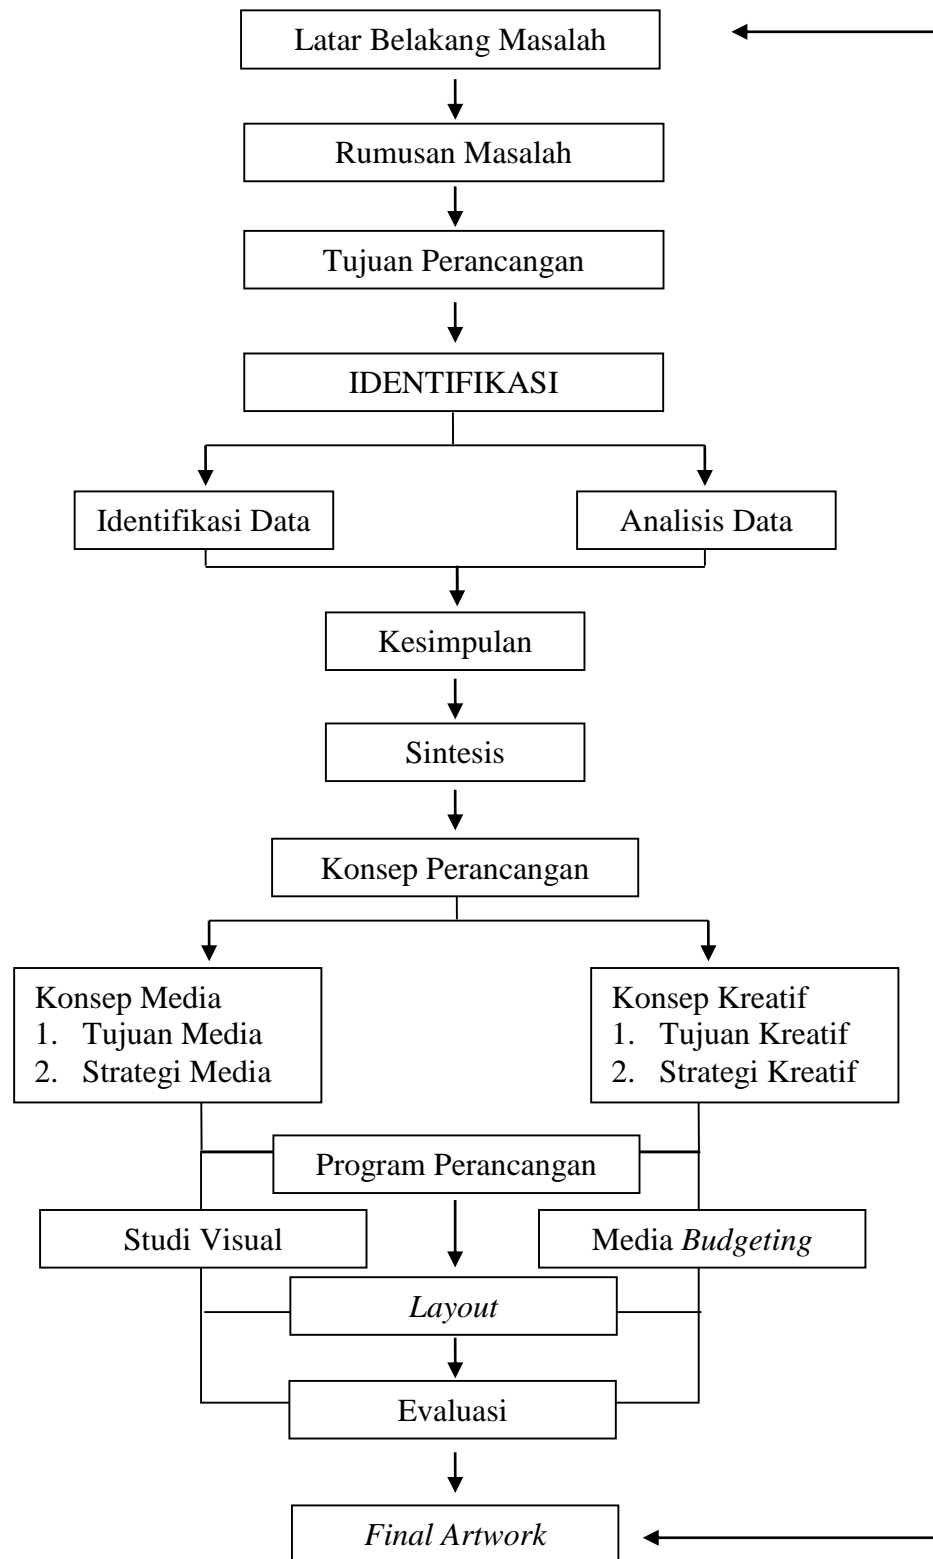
Latar Belakang Masalah

Rumusan Masalah

Tujuan Perancangan

IDENTIFIKASI

Identifikasi Data

Analisis Data

Kesimpulan

Sintesis

Konsep Perancangan

Konsep Media
1. Tujuan Media
2. Strategi Media

Konsep Kreatif
1. Tujuan Kreatif
2. Strategi Kreatif

Program Perancangan

Studi Visual

Media *Budgeting*

*Layout*

Evaluasi

*Final Artwork*